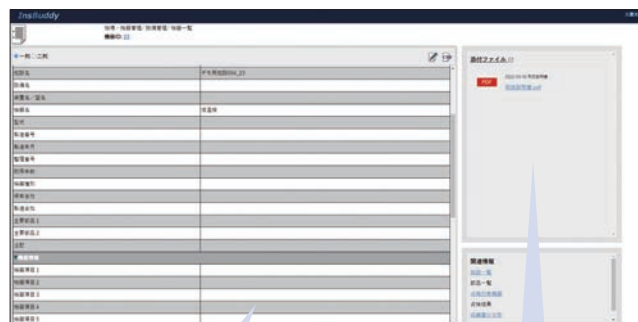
InsBuddy

物件・物品管理 / 防災管理 / 物品一覧
物品ID: 13

一覧 | 二覧

| 物品名 | デモ用物品0004_23 |
|---|---|
| 防護名 | |
| 保管先 / 置先 | |
| 物品名 | 消火器 |
| 型式 | |
| 製造番号 | |
| 製造年月 | |
| 整理番号 | |
| 耐用年数 | |
| 保管場所 | |
| 保有台数 | |
| 保有台数 | |
| 主要部品 1 | |
| 主要部品 2 | |
| 主記 | |
| ■ 点検情報 | |
| 物品項目 1 | |
| 物品項目 2 | |
| 物品項目 3 | |
| 物品項目 4 | |
| 物品項目 5 | |

添付ファイル

PDF
2022/10/10 作成依頼
取扱説明書.pdf

関連情報
設置一覧
部品一覧
点検記録簿
点検結果
点検履歴